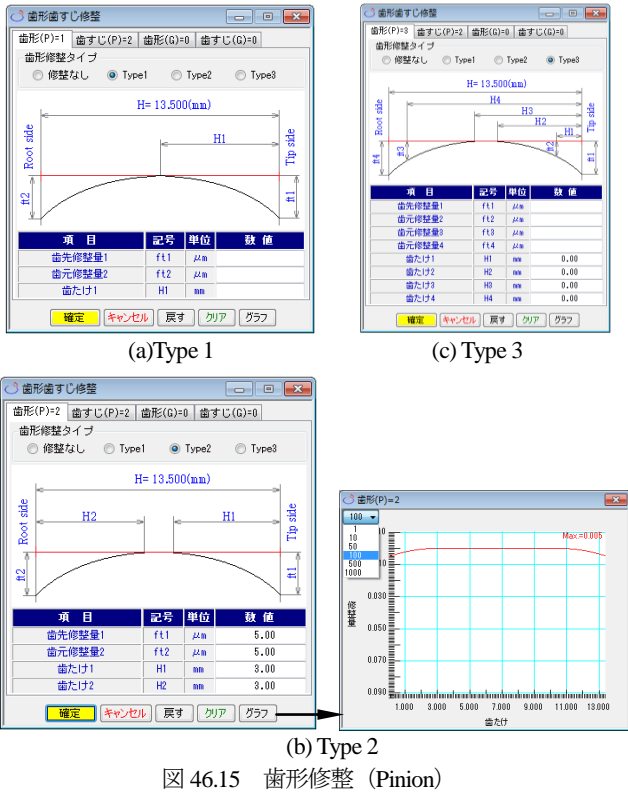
歯形歯すじ修整

歯形(P)=1 | 歯すじ(P)=2 | 歯形(G)=0 | 歯すじ(G)=0

歯形修整タイプ
修整なし　Type1　Type2　Type3

H= 13.500(mm)
H1
Root side
Tip side
ft2
ft1

| 項　目 | 記号 | 単位 | 数 値 |
|---|---|---|---|
| 歯先修整量1 | ft1 | μm | |
| 歯元修整量2 | ft2 | μm | |
| 歯たけ1 | H1 | mm | |

確定　キャンセル　戻す　クリア　グラフ

(a)Type 1

歯形歯すじ修整

歯形(P)=3 | 歯すじ(P)=2 | 歯形(G)=0 | 歯すじ(G)=0

歯形修整タイプ
修整なし　Type1　Type2　Type3

H= 13.500(mm)
H4
H3
H2
H1
Root side
Tip side
ft4
ft3
ft2
ft1

| 項　目 | 記号 | 単位 | 数 値 |
|---|---|---|---|
| 歯先修整量1 | ft1 | μm | |
| 歯元修整量2 | ft2 | μm | |
| 歯元修整量3 | ft3 | μm | |
| 歯元修整量4 | ft4 | μm | |
| 歯たけ1 | H1 | mm | 0.00 |
| 歯たけ2 | H2 | mm | 0.00 |
| 歯たけ3 | H3 | mm | 0.00 |
| 歯たけ4 | H4 | mm | 0.00 |

確定　キャンセル　戻す　クリア　グラフ

(c) Type 3

歯形歯すじ修整

歯形(P)=2 | 歯すじ(P)=2 | 歯形(G)=0 | 歯すじ(G)=0

歯形修整タイプ
修整なし　Type1　Type2　Type3

H= 13.500(mm)
H2
H1
Root side
Tip side
ft2
ft1

| 項　目 | 記号 | 単位 | 数 値 |
|---|---|---|---|
| 歯先修整量1 | ft1 | μm | 5.00 |
| 歯元修整量2 | ft2 | μm | 5.00 |
| 歯たけ1 | H1 | mm | 3.00 |
| 歯たけ2 | H2 | mm | 3.00 |

確定　キャンセル　戻す　クリア　グラフ

歯形(P)=2
100
1
10
50
100
500
1000
Max=0.005
0.010
0.030
0.050
0.070
0.090
修整量
1.000　3.000　5.000　7.000　9.000　11.000　13.000
歯たけ

(b) Type 2

図 46.15　歯形修整（Pinion）